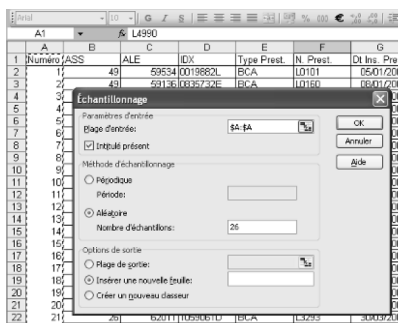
Arial 10 G I S

A1 fx L4990

| | A | B | C | D | E | F | G |
|---|---|---|---|---|---|---|---|
| 1 | Numéro | ASS | ALE | IDX | Type Prest. | N. Prest. | Dt Ins. Pre |
| 2 | 1 | 49 | 59534 | 0019882L | BCA | L0101 | 05/01/20 |
| 3 | 2 | 49 | 59136 | 0835732E | BCA | L0160 | 08/01/20 |
| 4 | 3 | | | | | | |
| 5 | 4 | | | | | | |
| 6 | 5 | | | | | | |
| 7 | 6 | | | | | | |
| 8 | 7 | | | | | | |
| 9 | 8 | | | | | | |
| 10 | 9 | | | | | | |
| 11 | 10 | | | | | | |
| 12 | 11 | | | | | | |
| 13 | 12 | | | | | | |
| 14 | 13 | | | | | | |
| 15 | 14 | | | | | | |
| 16 | 15 | | | | | | |
| 17 | 16 | | | | | | |
| 18 | 17 | | | | | | |
| 19 | 18 | | | | | | |
| 20 | 19 | | | | | | |
| 21 | 20 | | | | | | |
| 22 | 21 | 26 | 62011 | 1059061D | BCA | L3293 | 30/03/20 |

Échantillonnage

Paramètres d'entrée
Plage d'entrée: $A:$A
Intitulé présent

OK
Annuler
Aide

Méthode d'échantillonnage
Périodique
Période:
Aléatoire
Nombre d'échantillons: 26

Options de sortie
Plage de sortie:
Insérer une nouvelle feuille:
Créer un nouveau classeur